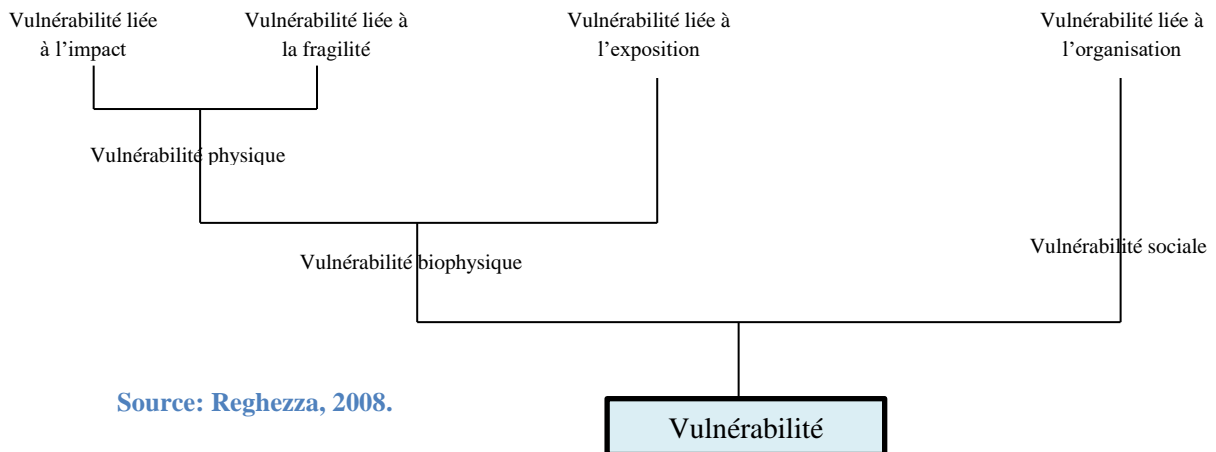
Vulnérabilité liée à l'impact

Vulnérabilité liée à la fragilité

Vulnérabilité liée à l'exposition

Vulnérabilité liée à l'organisation

Vulnérabilité physique

Vulnérabilité biophysique

Vulnérabilité sociale

Source: Reghezza, 2008.

Vulnérabilité